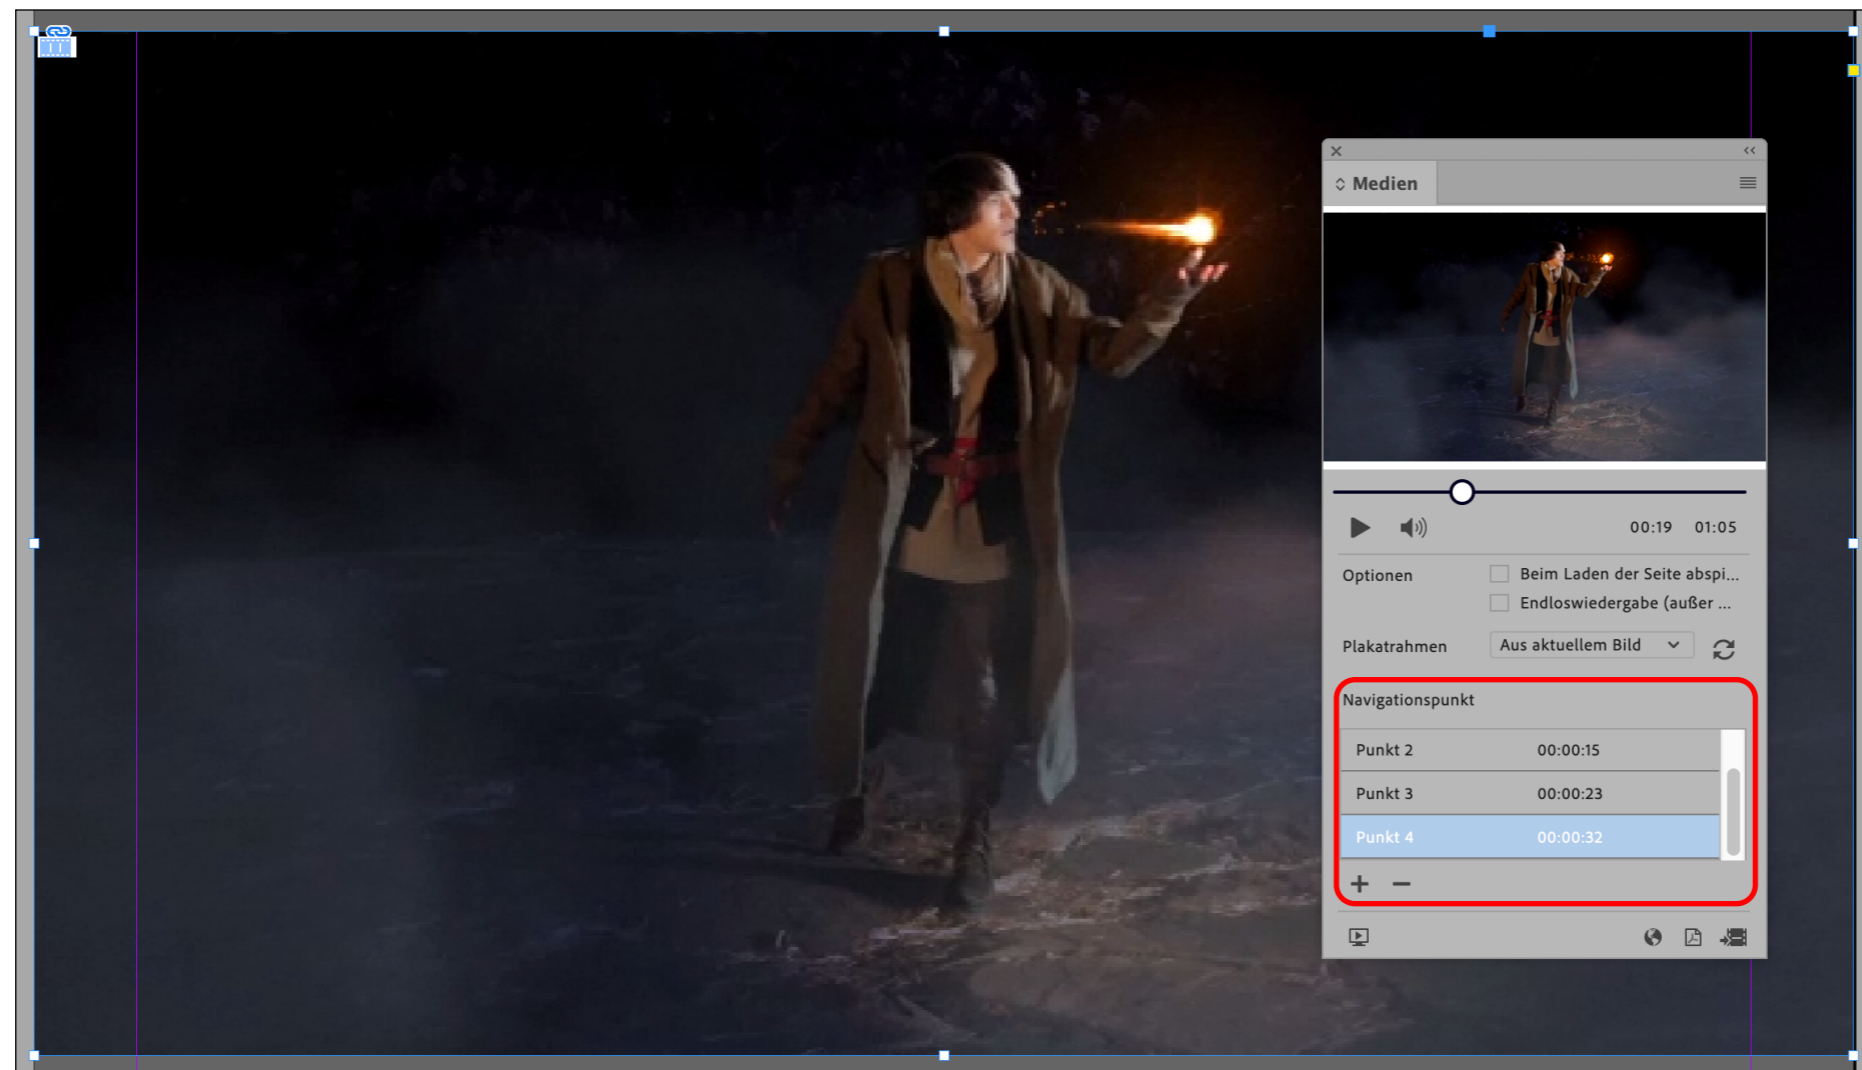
Medien

00:19 01:05

Optionen
Beim Laden der Seite abspi...
Endloswiedergabe (außer ...

Plakatrahmen
Aus aktuellem Bild

Navigationspunkt

| | |
|---|---|
| Punkt 2 | 00:00:15 |
| Punkt 3 | 00:00:23 |
| Punkt 4 | 00:00:32 |

+ −